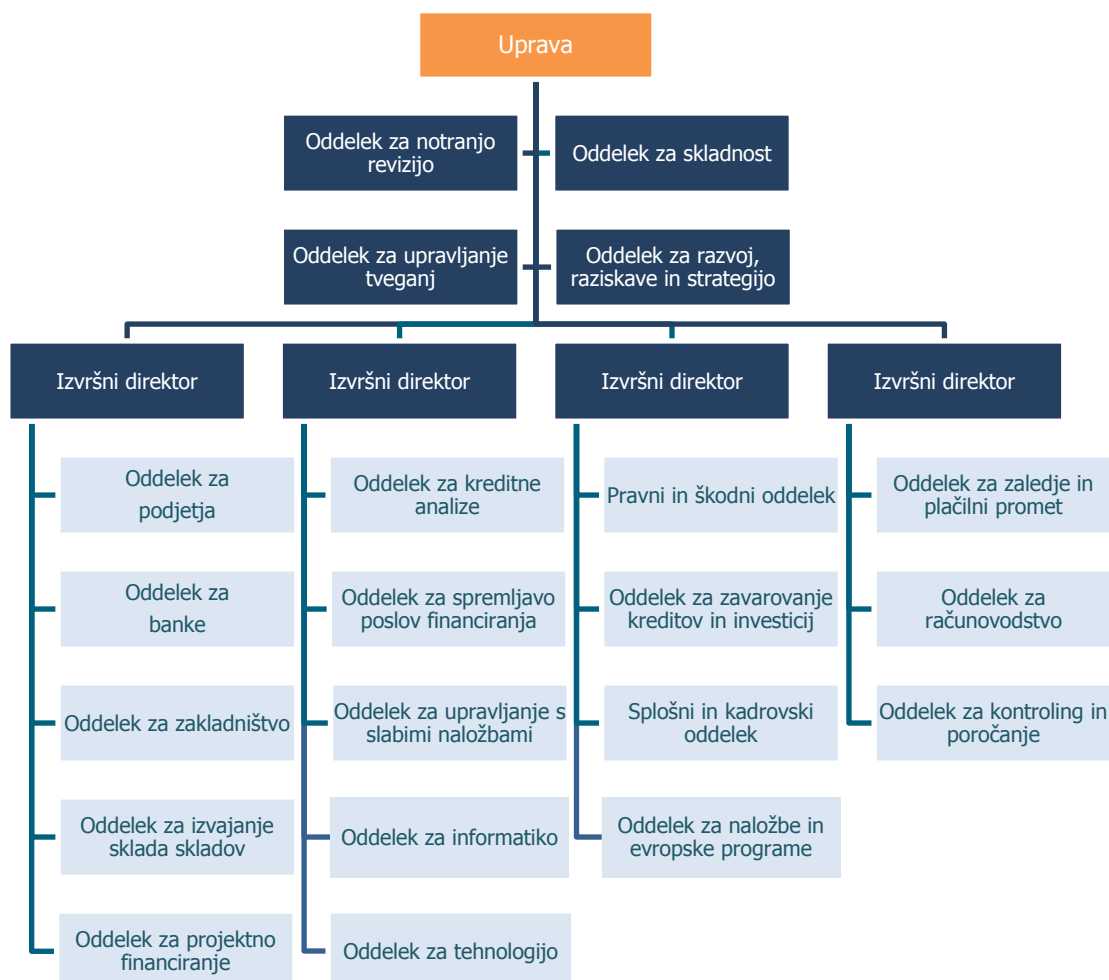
Uprava

Oddelek za notranjo revizijo

Oddelek za skladnost

Oddelek za upravljanje tveganj

Oddelek za razvoj, raziskave in strategijo

Izvršni direktor

Oddelek za podjetja

Oddelek za banke

Oddelek za zakladništvo

Oddelek za izvajanje sklada skladov

Oddelek za projektno financiranje

Izvršni direktor

Oddelek za kreditne analize

Oddelek za spremljavo poslov financiranja

Oddelek za upravljanje s slabimi naložbami

Oddelek za informatiko

Oddelek za tehnologijo

Izvršni direktor

Pravni in škodni oddelek

Oddelek za zavarovanje kreditov in investicij

Splošni in kadrovski oddelek

Oddelek za naložbe in evropske programe

Izvršni direktor

Oddelek za zaledje in plačilni promet

Oddelek za računovodstvo

Oddelek za kontroling in poročanje